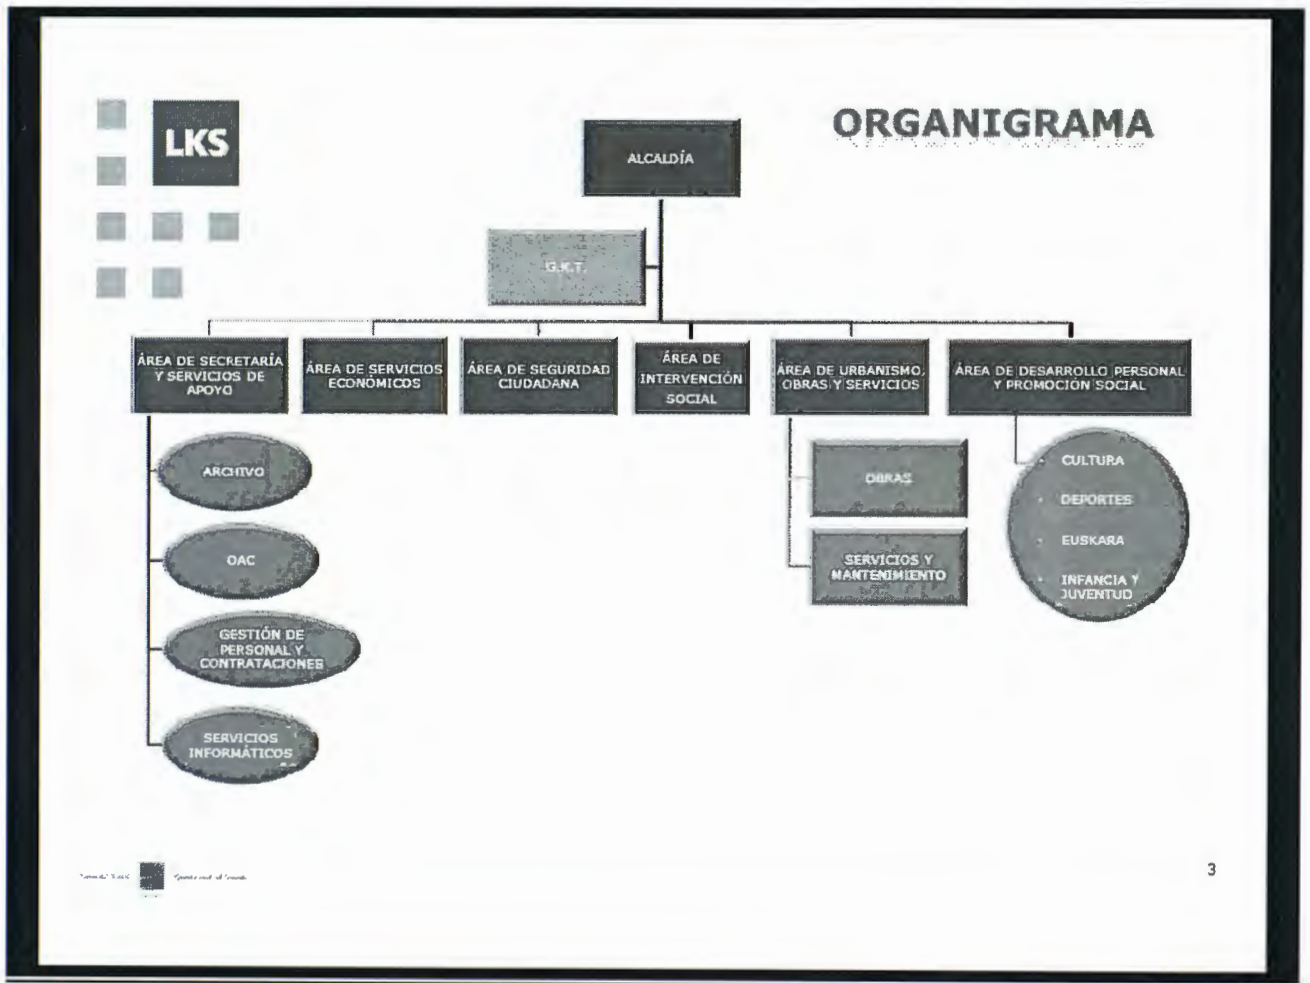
LKS

ORGANIGRAMA

ALCALDÍA

G.K.T.

ÁREA DE SECRETARÍA Y SERVICIOS DE APOYO

ÁREA DE SERVICIOS ECONÓMICOS

ÁREA DE SEGURIDAD CIUDADANA

ÁREA DE INTERVENCIÓN SOCIAL

ÁREA DE URBANISMO, OBRAS Y SERVICIOS

ÁREA DE DESARROLLO PERSONAL Y PROMOCIÓN SOCIAL

ARCHIVO

OAC

GESTIÓN DE PERSONAL Y CONTRATACIONES

SERVICIOS INFORMÁTICOS

OBRAS

SERVICIOS Y MANTENIMIENTO

CULTURA

DEPORTES

EUSKARA

INFANCIA Y JUVENTUD

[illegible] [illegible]

3